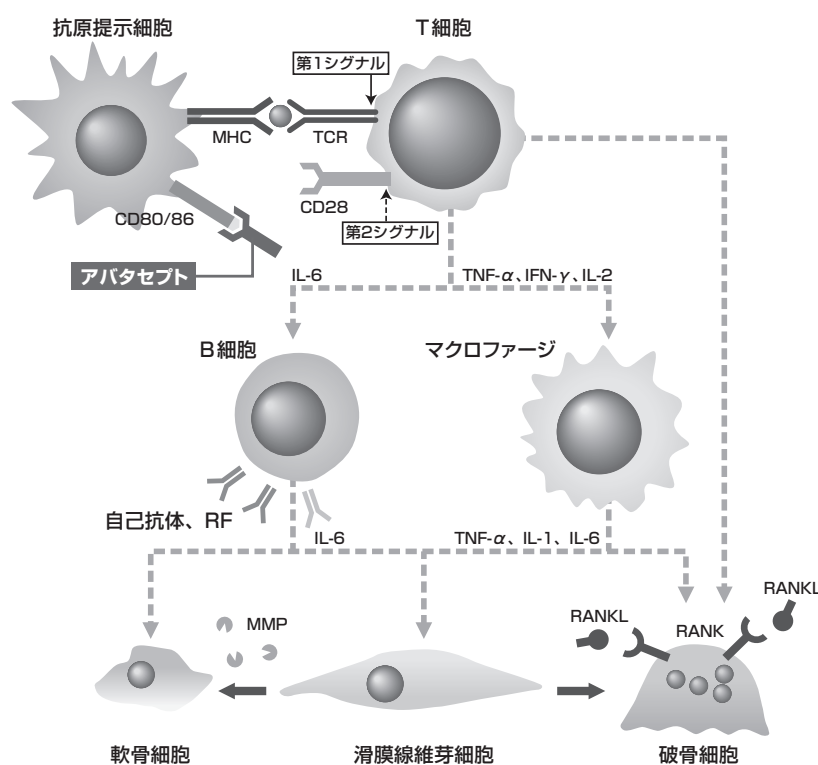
抗原提示細胞

T細胞

第1シグナル

MHC

TCR

CD28

CD80/86

第2シグナル

アバタセプト

IL-6

TNF-$\alpha$、IFN-$\gamma$、IL-2

B細胞

マクロファージ

自己抗体、RF

IL-6

TNF-$\alpha$、IL-1、IL-6

MMP

RANKL

RANK

RANKL

軟骨細胞

滑膜線維芽細胞

破骨細胞